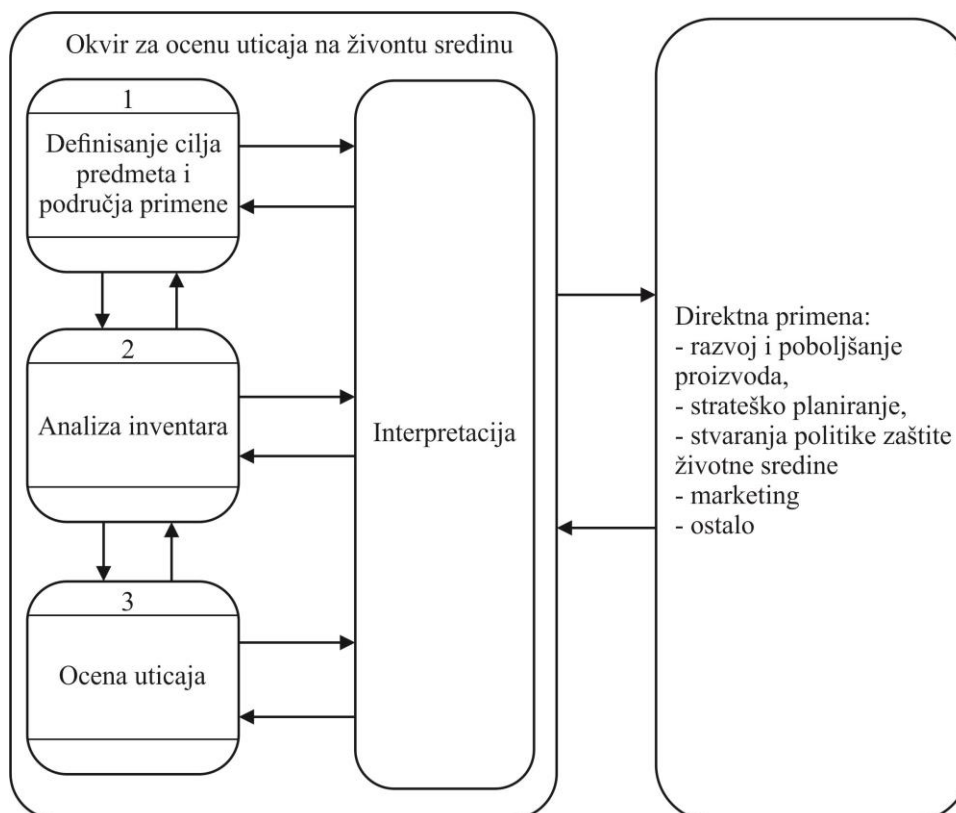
Okvir za ocenu uticaja na živontu sredinu

1
Definisanje cilja predmeta i područja primene

2
Analiza inventara

3
Ocena uticaja

Interpretacija

Direktna primena:
- razvoj i poboljšanje proizvoda,
- strateško planiranje,
- stvaranja politike zaštite životne sredine
- marketing
- ostalo